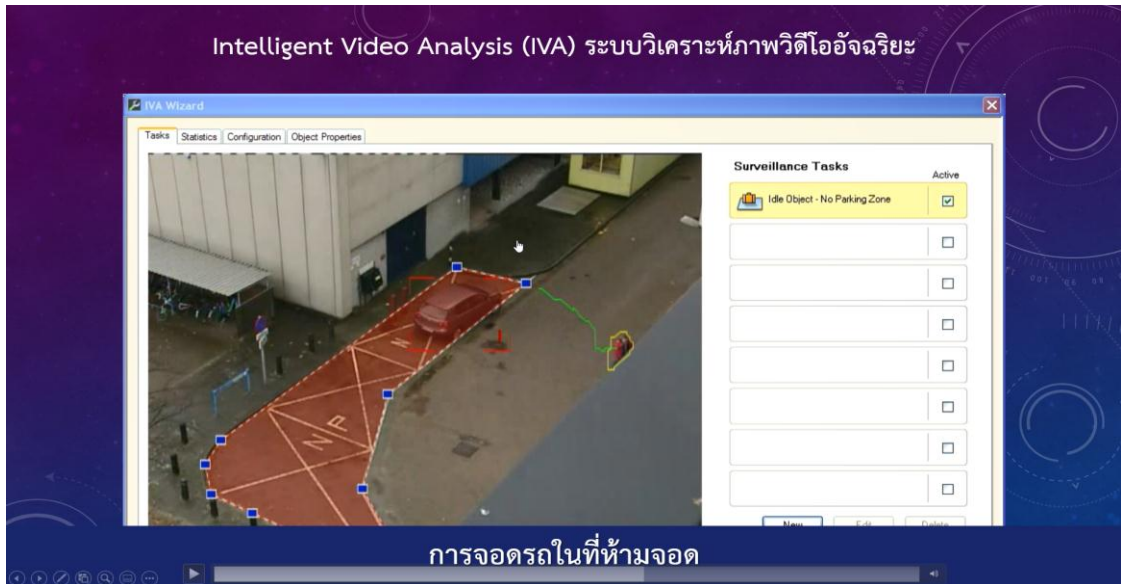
Intelligent Video Analysis (IVA) ระบบวิเคราะห์ภาพวิดีโออัจฉริยะ

IVA Wizard

Tasks | Statistics | Configuration | Object Properties

Surveillance Tasks

Active

Idle Object - No Parking Zone

NP

NP

New | Edit | Delete

การจอดรถในที่ห้ามจอด